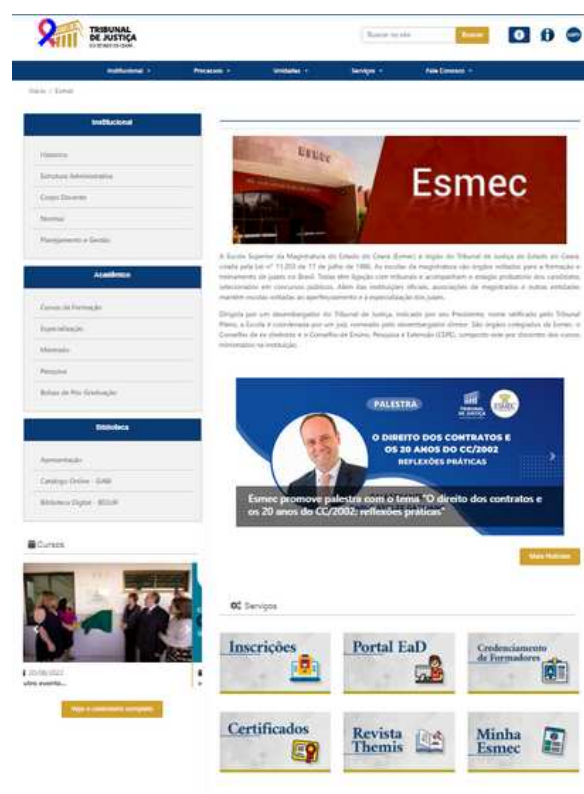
TRIBUNAL DE JUSTIÇA DO ESTADO DO CEARÁ

Buscar no site Buscar

Institucional Processos Unidades Serviços Fale Conosco

Início / Esmec

Institucional

Histórico

Estrutura Administrativa

Corpo Docente

Normas

Planejamento e Gestão

Acadêmico

Cursos de Formação

Especialização

Mestrado

Pesquisa

Bolsas de Pós-Graduação

Biblioteca

Apresentação

Catálogo Online - GIAB

Biblioteca Digital - BDJUR

Cursos

20/08/2022

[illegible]

Veja o calendário completo

ESMEC

Esmec

A Escola Superior da Magistratura do Estado do Ceará (Esmec) é órgão do Tribunal de Justiça do Estado do Ceará criada pela Lei nº 11.203 de 17 de julho de 1986. As escolas de magistratura são órgãos voltados para a formação e treinamento de juízes no Brasil. Todas têm ligação com tribunais e acompanham o estágio probatório dos candidatos selecionados em concursos públicos. Além das instituições oficiais, associações de magistrados e outras entidades mantêm escolas voltadas ao aperfeiçoamento e à especialização dos juízes.

Dirigida por um desembargador do Tribunal de Justiça, indicado por seu Presidente, nome ratificado pelo Tribunal Pleno, a Escola é coordenada por um juiz, nomeado pelo desembargador diretor. São órgãos colegiados da Esmec, o Conselho de ex-diretores e o Conselho de Ensino, Pesquisa e Extensão (CEPE), composto este por docentes dos cursos ministrados na instituição.

PALESTRA

TRIBUNAL DE JUSTIÇA

ESMEC

O DIREITO DOS CONTRATOS E OS 20 ANOS DO CC/2002
REFLEXÕES PRÁTICAS

Esmec promove palestra com o tema "O direito dos contratos e os 20 anos do CC/2002: reflexões práticas"

Mais Notícias

Serviços

Inscrições

Portal EaD

Credenciamento de Formadores

Certificados

Revista Themis

Minha Esmec